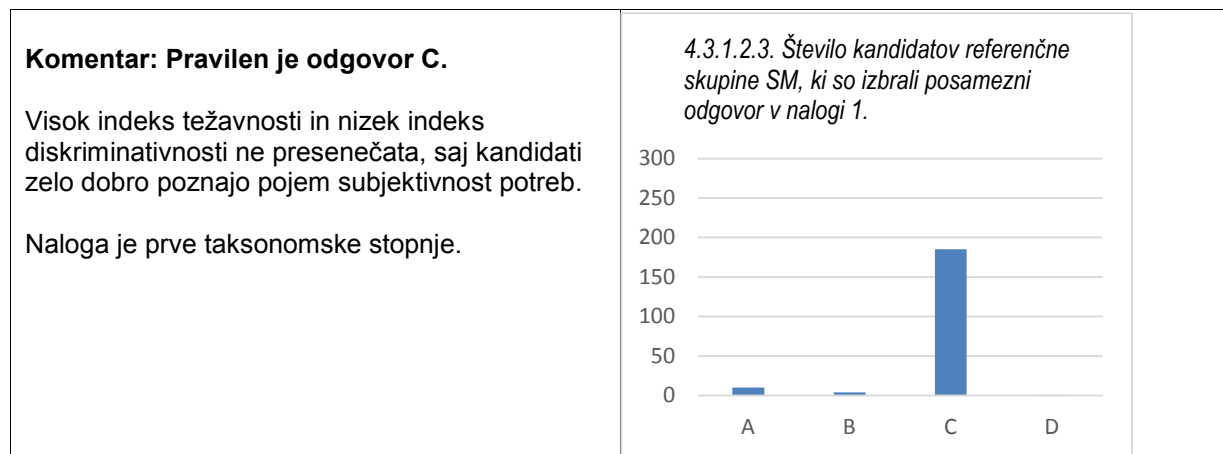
**Komentar: Pravilen je odgovor C.**

Visok indeks težavnosti in nizek indeks diskriminativnosti ne presenečata, saj kandidati zelo dobro poznajo pojem subjektivnost potreb.

Naloga je prve taksonomske stopnje.

*4.3.1.2.3. Število kandidatov referenčne skupine SM, ki so izbrali posamezni odgovor v nalogi 1.*

300
250
200
150
100
50
0
A B C D